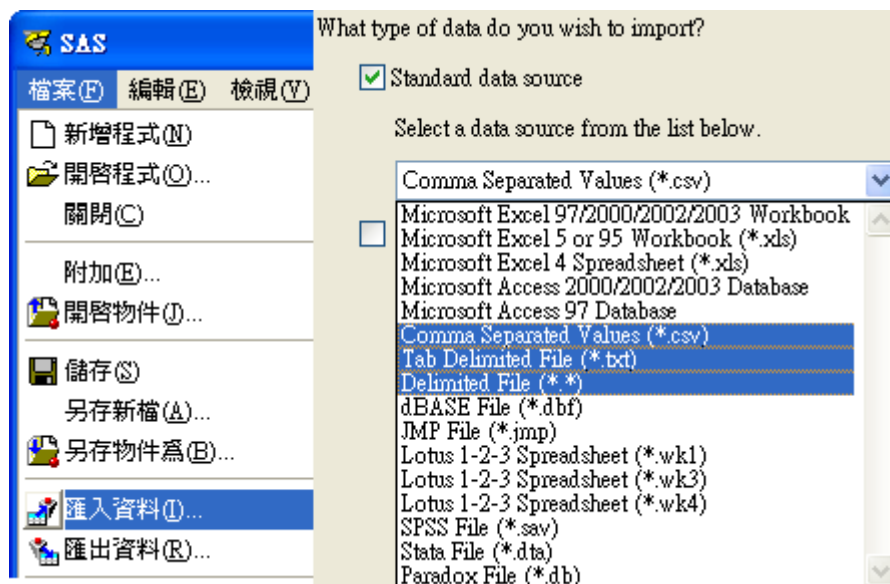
SAS

檔案(F) 編輯(E) 檢視(V)

新增程式(N)
開啓程式(O)...
關閉(C)

附加(E)...
開啓物件(J)...

儲存(S)
另存新檔(A)...
另存物件爲(B)...

匯入資料(I)...
匯出資料(R)...

What type of data do you wish to import?

Standard data source

Select a data source from the list below.

Comma Separated Values (*.csv)

Microsoft Excel 97/2000/2002/2003 Workbook
Microsoft Excel 5 or 95 Workbook (*.xls)
Microsoft Excel 4 Spreadsheet (*.xls)
Microsoft Access 2000/2002/2003 Database
Microsoft Access 97 Database
Comma Separated Values (*.csv)
Tab Delimited File (*.txt)
Delimited File (*.*)
dBASE File (*.dbf)
JMP File (*.jmp)
Lotus 1-2-3 Spreadsheet (*.wk1)
Lotus 1-2-3 Spreadsheet (*.wk3)
Lotus 1-2-3 Spreadsheet (*.wk4)
SPSS File (*.sav)
Stata File (*.dta)
Paradox File (*.db)